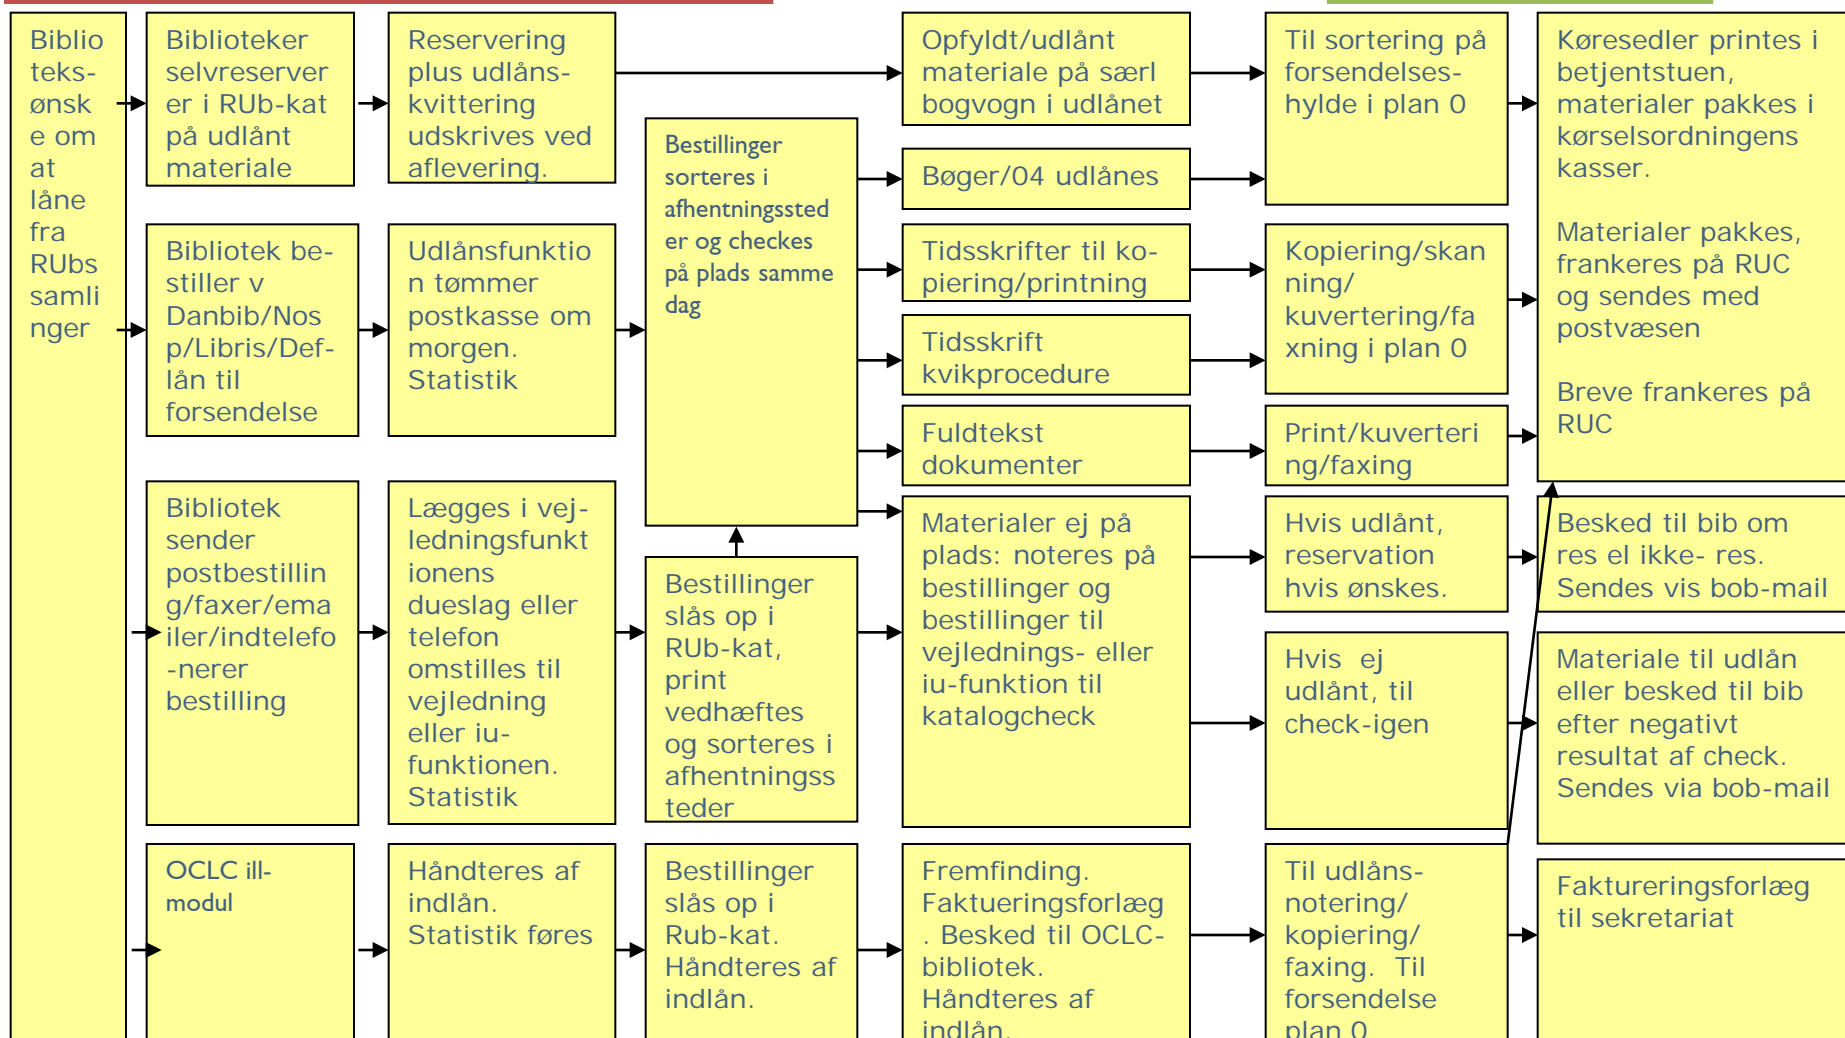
Bibliotekstønske om at låne fra RUbs samlinger

Biblioteker selvreserver er i RUb-kat på udlånt materiale

Reservering plus udlånskvittering udskrives ved aflevering.

Opfyldt/udlånt materiale på særl bogvogn i udlånet

Til sortering på forsendelseshylde i plan 0

Køresedler printes i betjentstuen, materialer pakkes i kørselsordningens kasser.

Materialer pakkes, frankeres på RUC og sendes med postvæsen

Breve frankeres på RUC

Bestillinger sorteres i afhentningssteder og checkes på plads samme dag

Bøger/04 udlånes

Biblioteк bestiller v Danbib/Nosp/Libris/Deflån til forsendelse

Udlånsfunktion tømmer postkasse om morgen. Statistik

Tidsskrifter til kopiering/printning

Kopiering/skanning/ kuvertering/faxning i plan 0

Tidsskrift kvikprocedure

Fuldtekst dokumenter

Print/kuvertering/faxing

Bibliotek sender postbestilling/faxer/emailer/indtelefo-nerer bestilling

Lægges i vejledningsfunktionens dueslag eller telefon omstilles til vejledning eller iu-funktionen. Statistik

Bestillinger slås op i RUb-kat, print vedhæftes og sorteres i afhentningssteder

Materialer ej på plads: noteres på bestillinger og bestillinger til vejlednings- eller iu-funktion til katalogcheck

Hvis udlånt, reservation hvis ønskes.

Besked til bib om res el ikke- res. Sendes vis bob-mail

Hvis ej udlånt, til check-igen

Materiale til udlån eller besked til bib efter negativt resultat af check. Sendes via bob-mail

OCLC ill-modul

Håndteres af indlån. Statistik føres

Bestillinger slås op i Rub-kat. Håndteres af indlån.

Fremfinding. Faktueringsforlæg. Besked til OCLC-bibliotek. Håndteres af indlån.

Til udlånsnotering/ kopiering/ faxing. Til forsendelse plan 0

Faktureringsforlæg til sekretariat